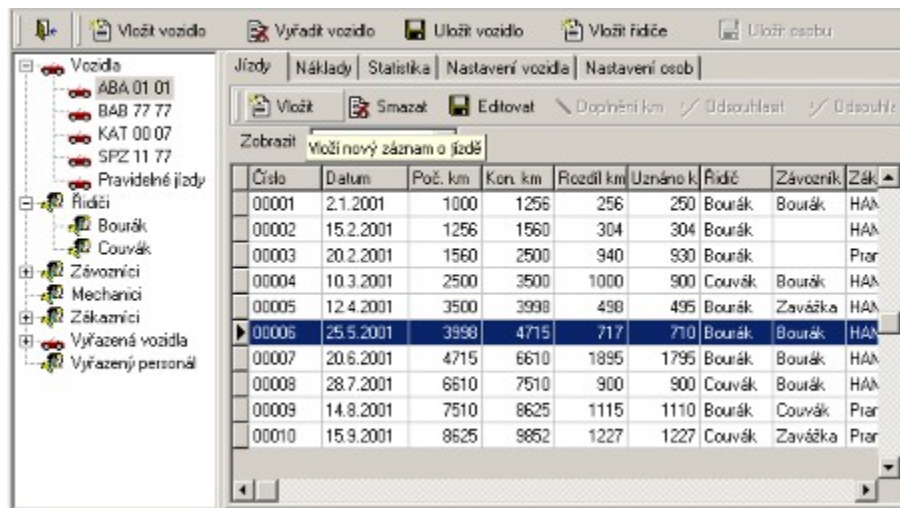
Vložit vozidlo | Vyřadit vozidlo | Uložit vozidlo | Vložit řidiče | Uložit osobu

Vozidla
ABA 01 01
BAB 77 77
KAT 00 07
SPZ 11 77
Pravidelné jízdy
Řidiči
Bourák
Couvák
Závozníci
Mechanici
Zákazníci
Vyřazená vozidla
Vyřazený personál

Jízdy | Náklady | Statistika | Nastavení vozidla | Nastavení osob

Vložit | Smazat | Editovat | Doplnění km | Odsouhlasit | Odsouhla

Zobrazit | Vloží nový záznam o jízdě

| Číslo | Datum | Poč. km | Kon. km | Rozdíl km | Uznáno k | Řidič | Závozník | Zák |
|---|---|---|---|---|---|---|---|---|
| 00001 | 2.1.2001 | 1000 | 1256 | 256 | 250 | Bourák | Bourák | HAN |
| 00002 | 15.2.2001 | 1256 | 1560 | 304 | 304 | Bourák | | HAN |
| 00003 | 20.2.2001 | 1560 | 2500 | 940 | 930 | Bourák | | Prar |
| 00004 | 10.3.2001 | 2500 | 3500 | 1000 | 900 | Couvák | Bourák | HAN |
| 00005 | 12.4.2001 | 3500 | 3998 | 498 | 495 | Bourák | Zavážka | HAN |
| 00006 | 25.5.2001 | 3998 | 4715 | 717 | 710 | Bourák | Bourák | HAN |
| 00007 | 20.6.2001 | 4715 | 6610 | 1895 | 1795 | Bourák | Bourák | HAN |
| 00008 | 28.7.2001 | 6610 | 7510 | 900 | 900 | Couvák | Bourák | HAN |
| 00009 | 14.8.2001 | 7510 | 8625 | 1115 | 1110 | Bourák | Couvák | Prar |
| 00010 | 15.9.2001 | 8625 | 9852 | 1227 | 1227 | Couvák | Zavážka | Prar |